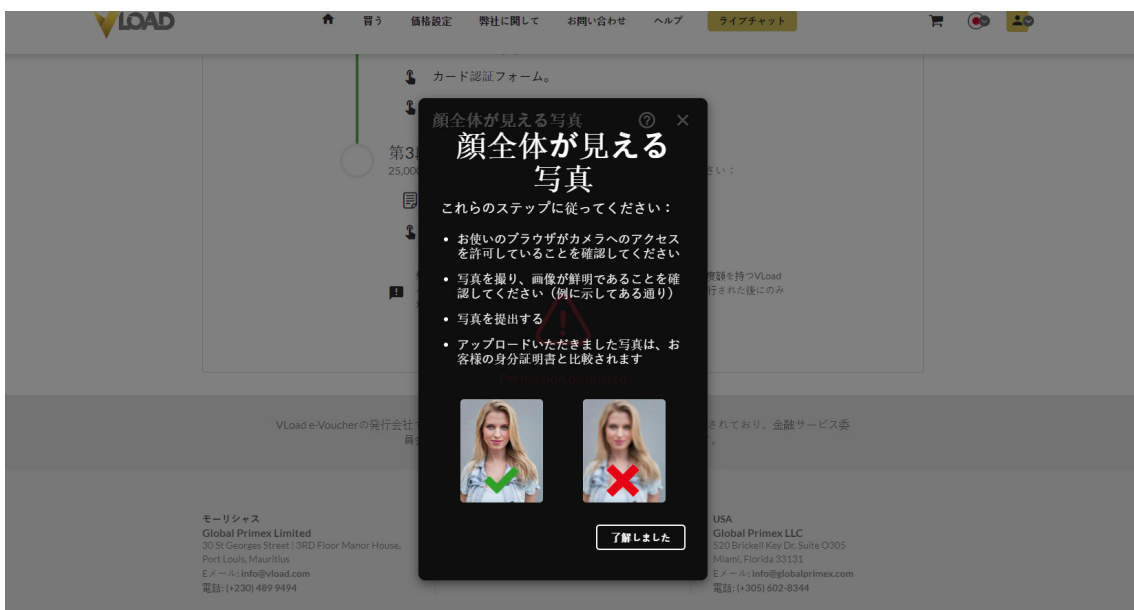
VLOAD

買う 価格設定 弊社に関して お問い合わせ ヘルプ ライブチャット

カード認証フォーム。

第3

25,00

さい：

有額を持つVLoad
行された後にのみ

VLoad e-Voucherの発行会社

されており、金融サービス委

顔全体が見える写真

顔全体が見える写真

これらのステップに従ってください：

• お使いのブラウザがカメラへのアクセスを許可していることを確認してください

• 写真を撮り、画像が鮮明であることを確認してください（例に示してある通り）

• 写真を提出する

• アップロードいただきました写真は、お客様の身分証明書と比較されます

了解しました

モーリシャス
Global Primex Limited
30 St Georges Street | 3RD Floor Manor House, Port Louis, Mauritius
Eメール: info@vload.com
電話: (+230) 489 9494

USA
Global Primex LLC
520 Brickell Key Dr, Suite O305
Miami, Florida 33131
Eメール: info@globalprimex.com
電話: (+305) 602-8344